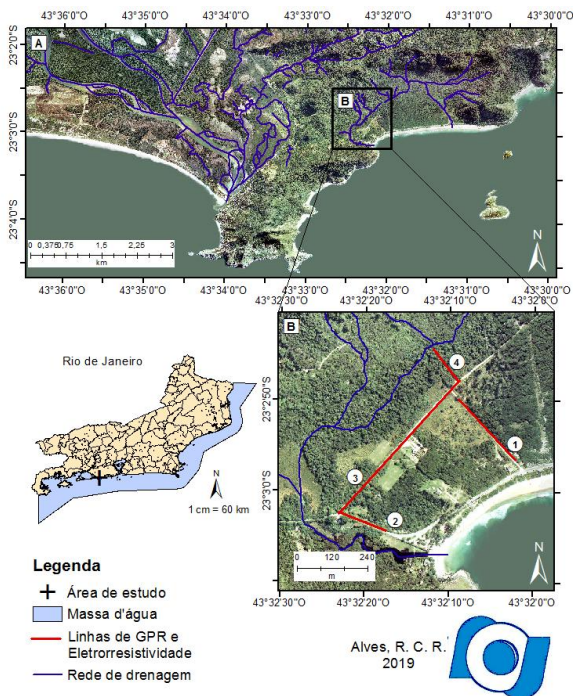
43°36'0"O 43°35'0"O 43°34'0"O 43°33'0"O 43°32'0"O 43°31'0"O 43°30'0"O

A

B

23°20'S

23°30'S

23°40'S

0 0,375 0,75 1,5 2,25 3
km

N

43°36'0"O 43°35'0"O 43°34'0"O 43°33'0"O 43°32'0"O 43°31'0"O 43°30'0"O

43°32'30"O 43°32'20"O 43°32'10"O 43°32'0"O

B

23°2'50"S

23°3'0"S

4

1

3

2

0 120 240
m

N

43°32'30"O 43°32'20"O 43°32'10"O 43°32'0"O

Rio de Janeiro

N

1 cm = 60 km

Legenda

Área de estudo

Massa d'água

Linhas de GPR e Eletrorresistividade

Rede de drenagem

Alves, R. C. R.
2019